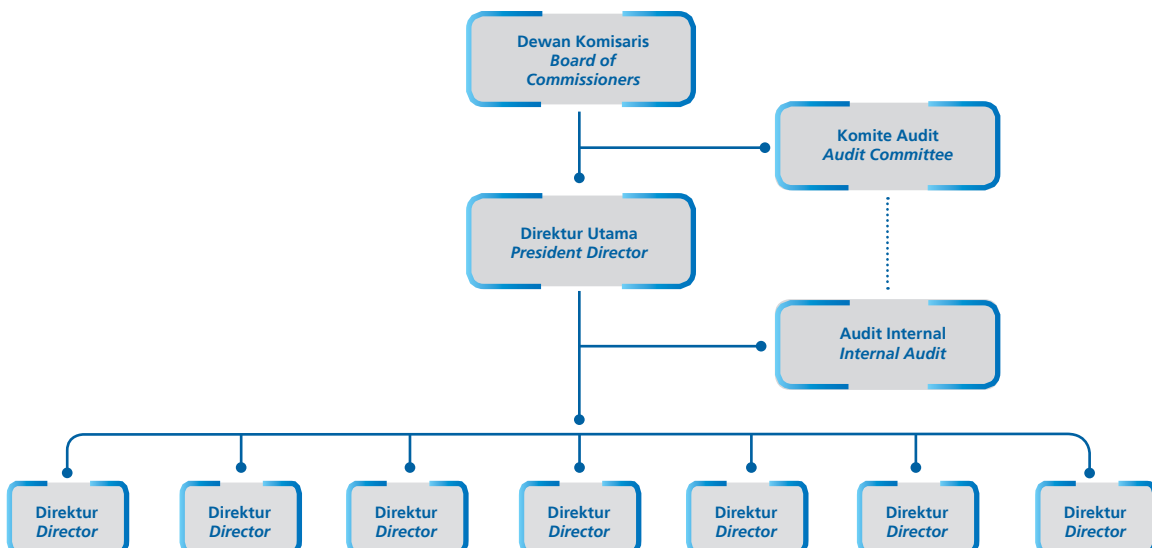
Dewan Komisaris
Board of Commissioners

Komite Audit
Audit Committee

Direktur Utama
President Director

Audit Internal
Internal Audit

Direktur
Director

Direktur
Director

Direktur
Director

Direktur
Director

Direktur
Director

Direktur
Director

Direktur
Director